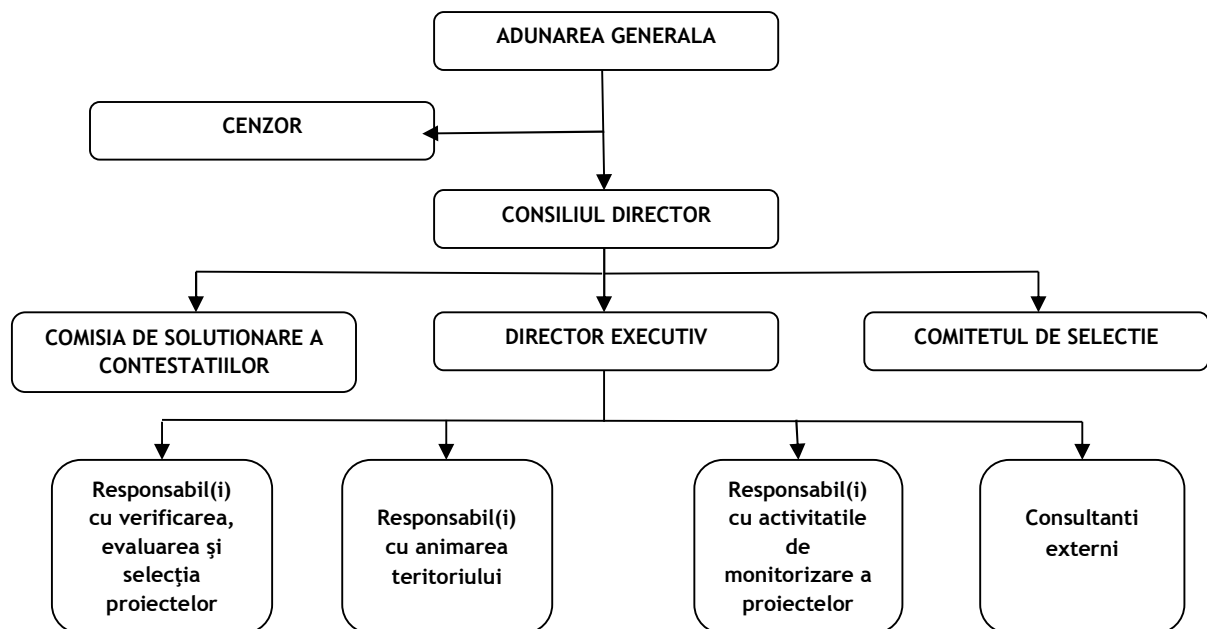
ADUNAREA GENERALA

CENZOR

CONSILIUL DIRECTOR

COMISIA DE SOLUTIONARE A CONTESTATIILOR

DIRECTOR EXECUTIV

COMITETUL DE SELECTIE

Responsabil(i) cu verificarea, evaluarea şi selecția proiectelor

Responsabil(i) cu animarea teritoriului

Responsabil(i) cu activitatile de monitorizare a proiectelor

Consultanti externi